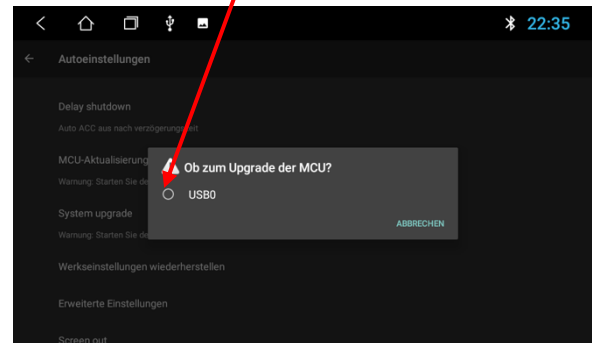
22:35

Autoeinstellungen

Delay shutdown

Auto ACC aus nach verzögerungszeit

MCU-Aktualisierung

Warnung: Starten Sie de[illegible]

System upgrade

Warnung: Starten Sie de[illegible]

Werkseinstellungen wiederherstellen

Erweiterte Einstellungen

Screen out

Ob zum Upgrade der MCU?

USB0

ABBRECHEN